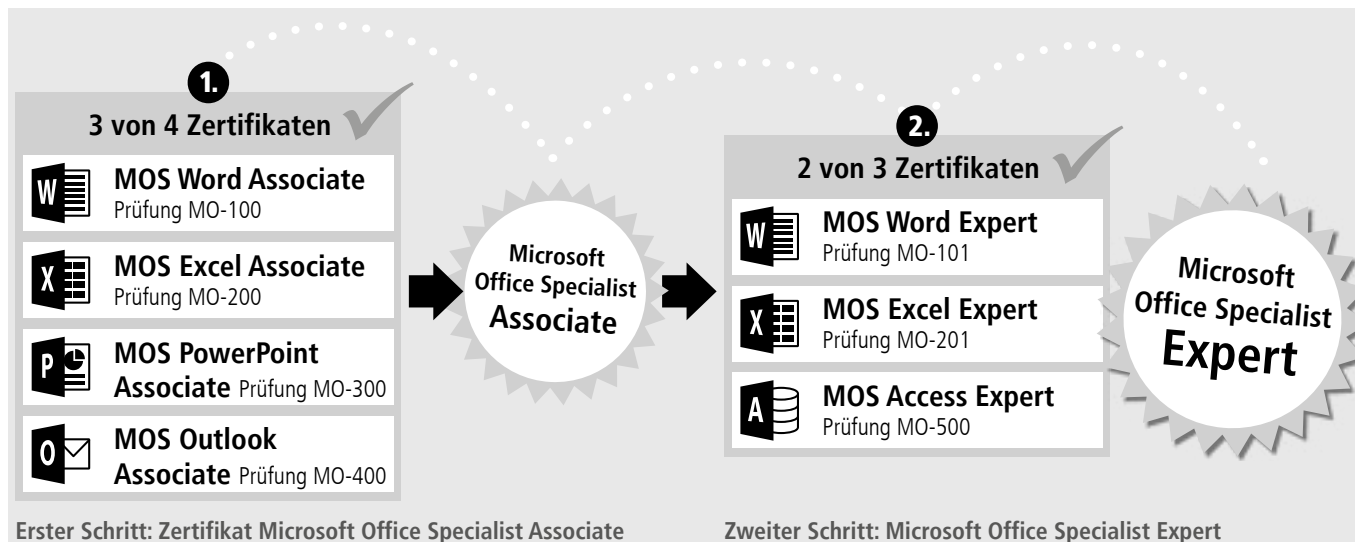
1.

3 von 4 Zertifikaten

W MOS Word Associate
Prüfung MO-100

X MOS Excel Associate
Prüfung MO-200

P MOS PowerPoint Associate Prüfung MO-300

O MOS Outlook Associate Prüfung MO-400

Microsoft Office Specialist Associate

2.

2 von 3 Zertifikaten

W MOS Word Expert
Prüfung MO-101

X MOS Excel Expert
Prüfung MO-201

A MOS Access Expert
Prüfung MO-500

Microsoft Office Specialist Expert

Erster Schritt: Zertifikat Microsoft Office Specialist Associate

Zweiter Schritt: Microsoft Office Specialist Expert